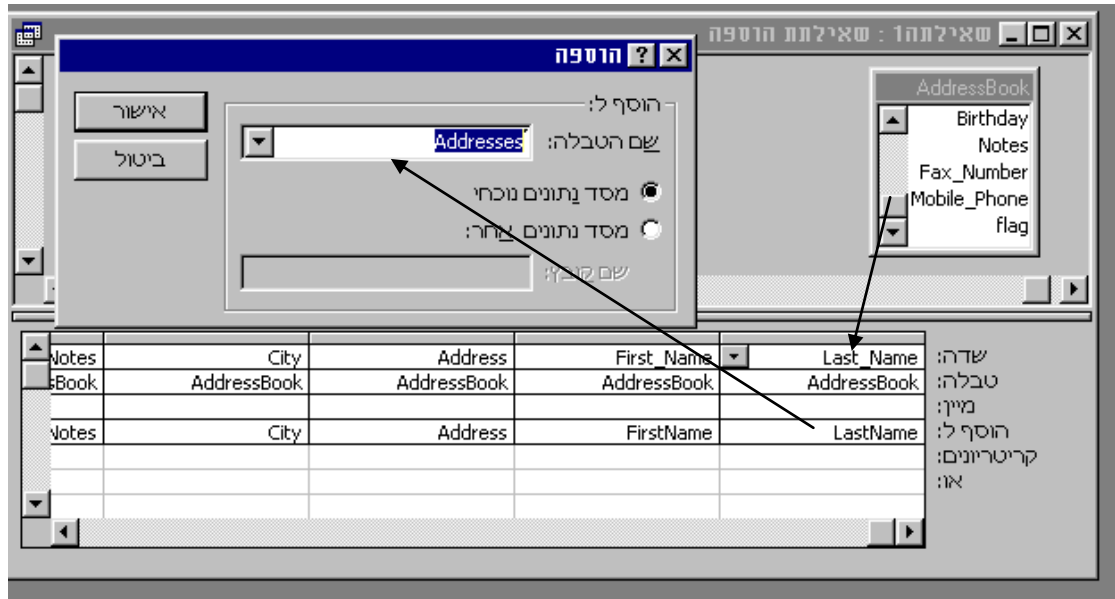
שאילתה1 : שאילתת הוספה

הוספה

הוסף ל:
שם הטבלה: Addresses
מסד נתונים נוכחי
מסד נתונים אחר:
שם קובץ:

אישור
ביטול

AddressBook
Birthday
Notes
Fax_Number
Mobile_Phone
flag

| | | | | | |
|---|---|---|---|---|---|
| שדה: | Last_Name | First_Name | Address | City | Notes |
| טבלה: | AddressBook | AddressBook | AddressBook | AddressBook | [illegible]Book |
| מיין: | | | | | |
| הוסף ל: | LastName | FirstName | Address | City | Notes |
| קריטריונים: | | | | | |
| או: | | | | | |